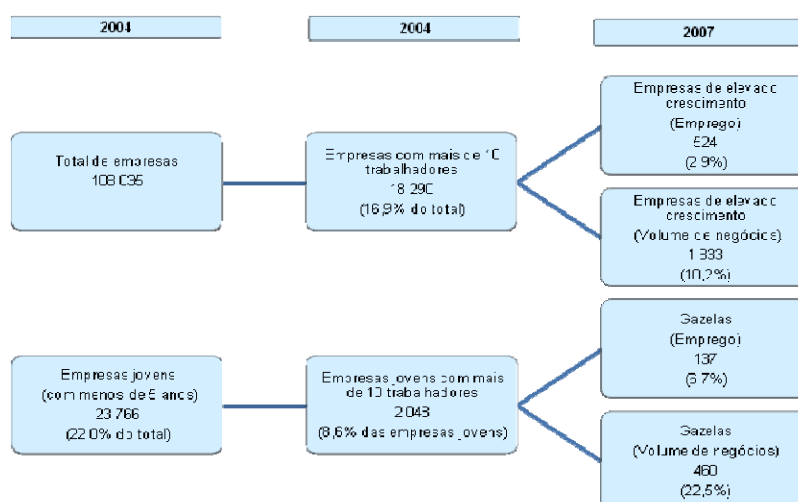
2004

2004

2007

Total de empresas
108 095

Empresas com mais de 10 trabalhadores
18 290
(16,9% do total)

Empresas de elevado crescimento
(Emprego)
524
(2,9%)

Empresas de elevado crescimento
(Volume de negócios)
1 333
(10,2%)

Empresas jovens
(com menos de 5 anos)
23 766
(22,0% do total)

Empresas jovens com mais de 10 trabalhadores
2 043
(8,6% das empresas jovens)

Gazelas
(Emprego)
137
(6,7%)

Gazelas
(Volume de negócios)
460
(22,5%)